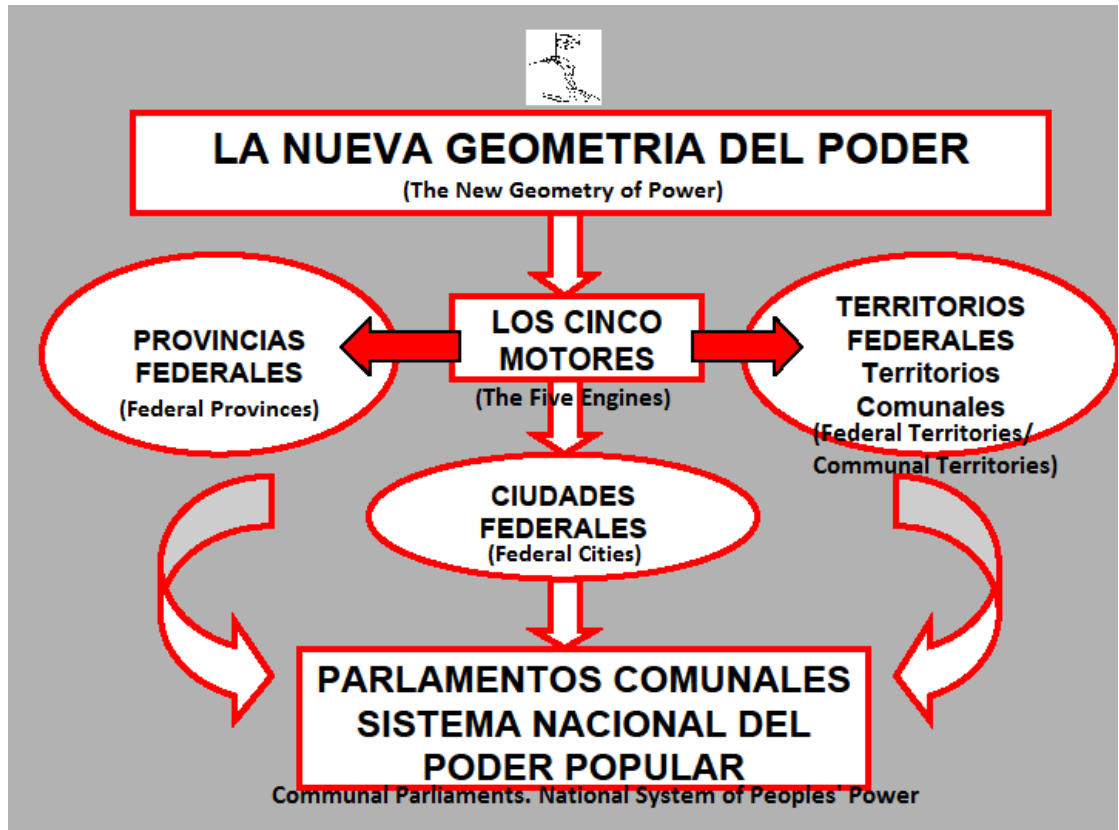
LA NUEVA GEOMETRIA DEL PODER
(The New Geometry of Power)

PROVINCIAS FEDERALES
(Federal Provinces)

LOS CINCO MOTORES
(The Five Engines)

TERRITORIOS FEDERALES
Territorios Comunales
(Federal Territories/ Communal Territories)

CIUDADES FEDERALES
(Federal Cities)

PARLAMENTOS COMUNALES
SISTEMA NACIONAL DEL PODER POPULAR
Communal Parliaments. National System of Peoples' Power